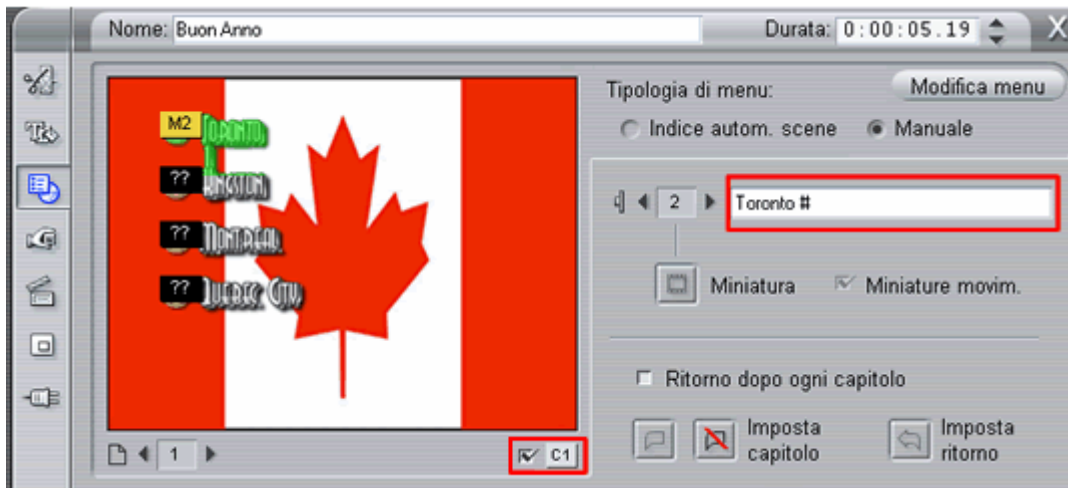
Nome: Buon Anno

Durata: 0:00:05.19

X

M2 Toronto

?? Kingston

?? Montreal

?? Juarez City

1

C1

Tipologia di menu:

Modifica menu

Indice autom. scene

Manuale

2

Toronto #

Miniatura

Miniature movim.

Ritorno dopo ogni capitolo

Imposta capitolo

Imposta ritorno